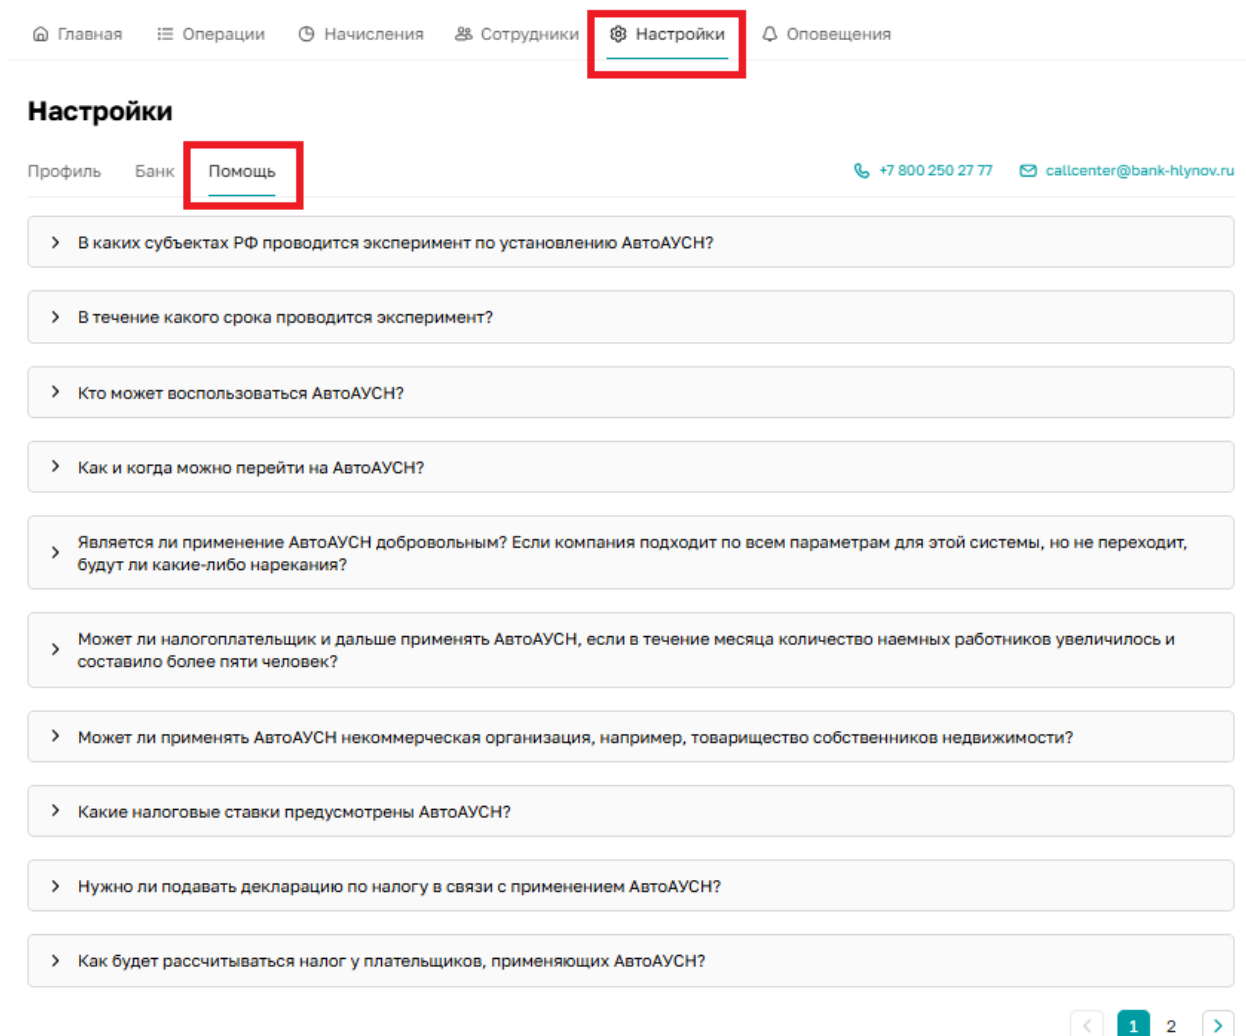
Главная Операции Начисления Сотрудники Настройки Оповещения

Настройки

Профиль Банк Помощь

+7 800 250 27 77 callcenter@bank-hlynov.ru

В каких субъектах РФ проводится эксперимент по установлению АвтоАУСН?

В течение какого срока проводится эксперимент?

Кто может воспользоваться АвтоАУСН?

Как и когда можно перейти на АвтоАУСН?

Является ли применение АвтоАУСН добровольным? Если компания подходит по всем параметрам для этой системы, но не переходит, будут ли какие-либо нарекания?

Может ли налогоплательщик и дальше применять АвтоАУСН, если в течение месяца количество наемных работников увеличилось и составило более пяти человек?

Может ли применять АвтоАУСН некоммерческая организация, например, товарищество собственников недвижимости?

Какие налоговые ставки предусмотрены АвтоАУСН?

Нужно ли подавать декларацию по налогу в связи с применением АвтоАУСН?

Как будет рассчитываться налог у плательщиков, применяющих АвтоАУСН?

1 2